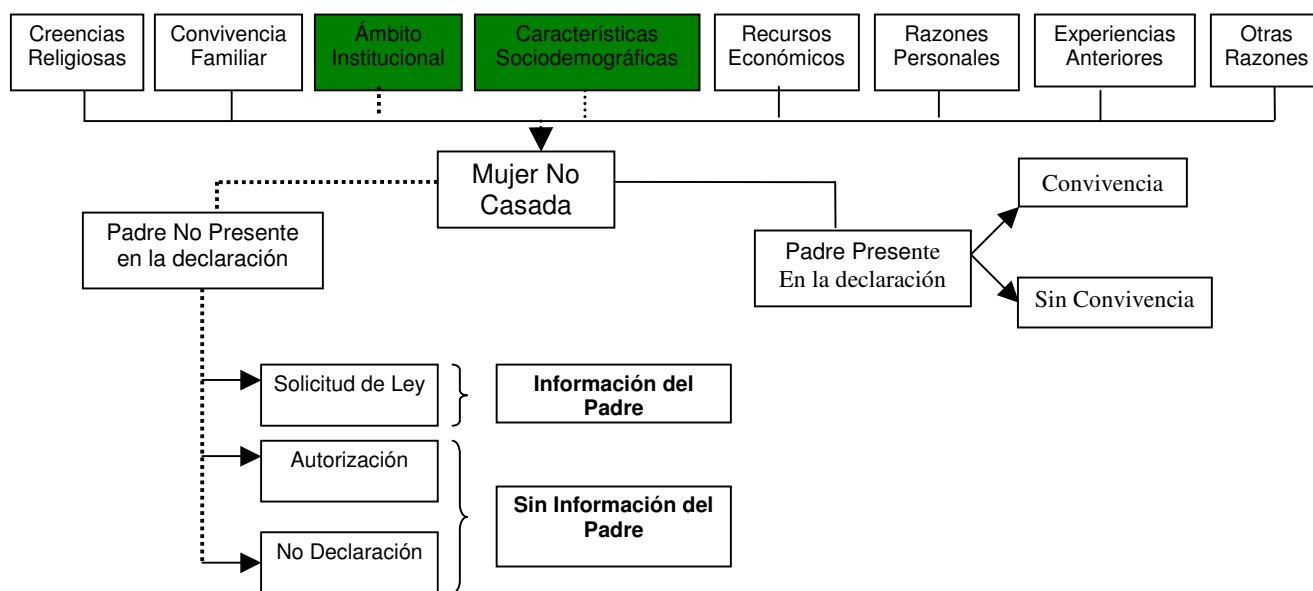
Creencias Religiosas

Convivencia Familiar

Ámbito Institucional

Características Sociodemográficas

Recursos Económicos

Razones Personales

Experiencias Anteriores

Otras Razones

Mujer No Casada

Padre No Presente en la declaración

Padre Presente En la declaración

Convivencia

Sin Convivencia

Solicitud de Ley

Información del Padre

Autorización

Sin Información del Padre

No Declaración